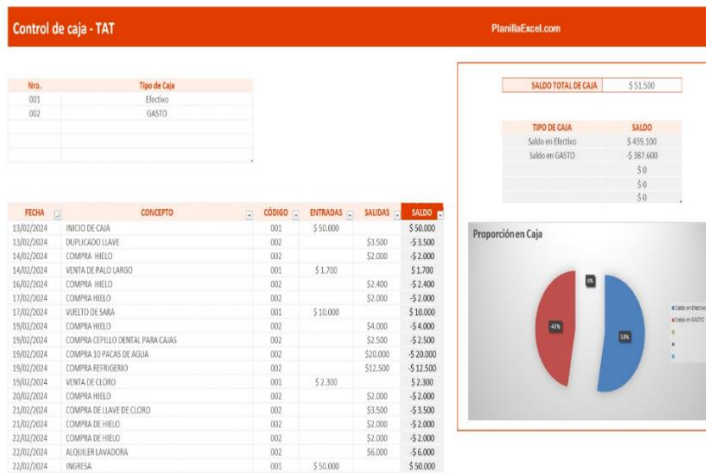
Control de caja - TAT

PlanillaExcel.com

| Nro. | Tipo de Caja |
|---|---|
| 001 | Efectivo |
| 002 | GASTO |

| SALDO TOTAL DE CAJA | $ 51.500 |
|---|---|

| TIPO DE CAJA | SALDO |
|---|---|
| Saldo en Efectivo | $ 439.100 |
| Saldo en GASTO | -$ 387.600 |
| | $ 0 |
| | $ 0 |
| | $ 0 |

| FECHA | CONCEPTO | CÓDIGO | ENTRADAS | SALIDAS | SALDO |
|---|---|---|---|---|---|
| 13/02/2024 | INICIO DE CAJA | 001 | $ 50.000 | | $ 50.000 |
| 13/02/2024 | DUPLICADO LLAVE | 002 | | $3.500 | -$ 3.500 |
| 14/02/2024 | COMPRA HIELO | 002 | | $2.000 | -$ 2.000 |
| 14/02/2024 | VENTA DE PALO LARGO | 001 | $ 1.700 | | $ 1.700 |
| 16/02/2024 | COMPRA HIELO | 002 | | $2.400 | -$ 2.400 |
| 17/02/2024 | COMPRA HIELO | 002 | | $2.000 | -$ 2.000 |
| 17/02/2024 | VUELTO DE SARA | 001 | $ 10.000 | | $ 10.000 |
| 19/02/2024 | COMPRA HIELO | 002 | | $4.000 | -$ 4.000 |
| 19/02/2024 | COMPRA CEPILLO DENTAL PARA CAJAS | 002 | | $2.500 | -$ 2.500 |
| 19/02/2024 | COMPRA 10 PACAS DE AGUA | 002 | | $20.000 | -$ 20.000 |
| 19/02/2024 | COMPRA REFRIGERIO | 002 | | $12.500 | -$ 12.500 |
| 19/02/2024 | VENTA DE CLORO | 001 | $ 2.300 | | $ 2.300 |
| 20/02/2024 | COMPRA HIELO | 002 | | $2.000 | -$ 2.000 |
| 21/02/2024 | COMPRA DE LLAVE DE CLORO | 002 | | $3.500 | -$ 3.500 |
| 21/02/2024 | COMPRA DE HIELO | 002 | | $2.000 | -$ 2.000 |
| 22/02/2024 | COMPRA DE HIELO | 002 | | $2.000 | -$ 2.000 |
| 22/02/2024 | ALQUILER LAVADORA | 002 | | $6.000 | -$ 6.000 |
| 22/02/2024 | INGRESA | 001 | $ 50.000 | | $ 50.000 |

Proporción en Caja

0%
-47%
53%

Saldo en Efectivo
Saldo en GASTO